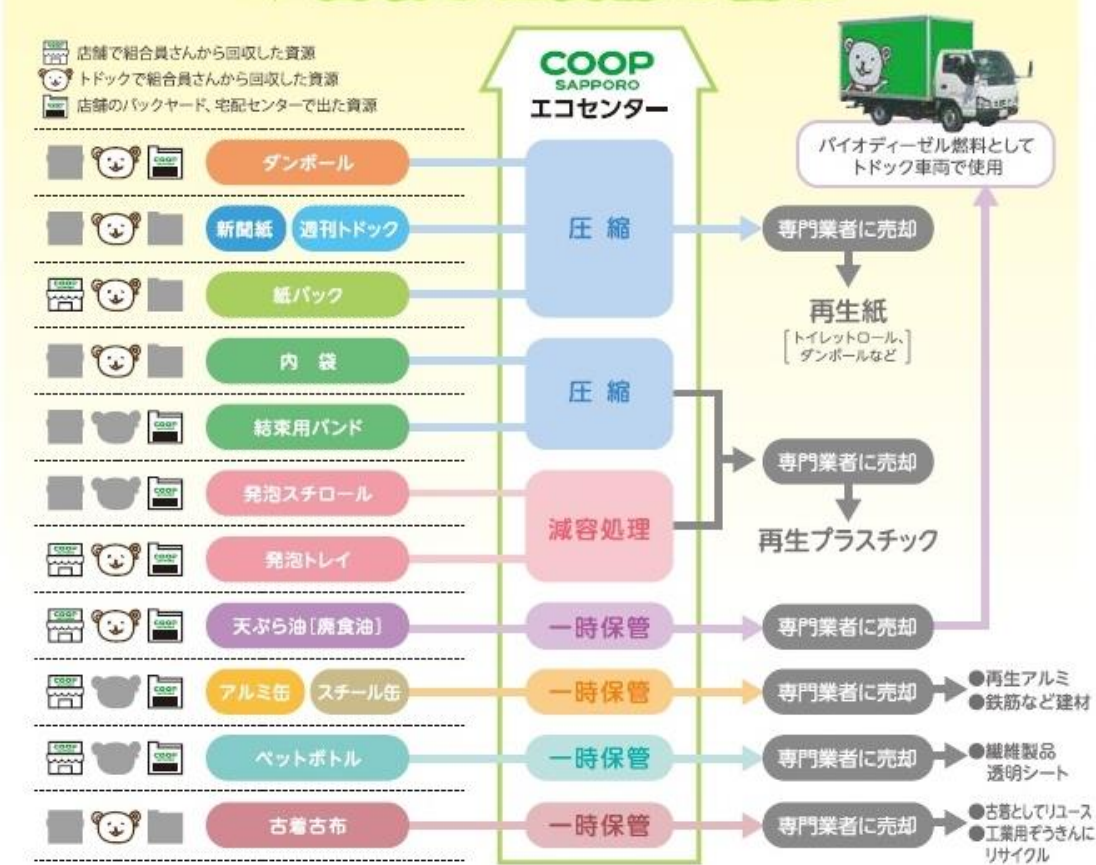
店舗で組合員さんから回収した資源
トドックで組合員さんから回収した資源
店舗のバックヤード、宅配センターで出た資源

COOP SAPPORO
エコセンター

バイオディーゼル燃料として
トドック車両で使用

ダンボール
新聞紙
週刊トドック
紙パック
圧縮
専門業者に売却
再生紙
［トイレットロール、ダンボールなど］

内袋
結束用バンド
圧縮
発泡スチロール
発泡トレイ
減容処理
専門業者に売却
再生プラスチック

天ぷら油［廃食油］
一時保管
専門業者に売却

アルミ缶
スチール缶
一時保管
専門業者に売却
●再生アルミ
●鉄筋など建材

ペットボトル
一時保管
専門業者に売却
●繊維製品
透明シート

古着古布
一時保管
専門業者に売却
●古着としてリユース
●工業用ぞうきんにリサイクル